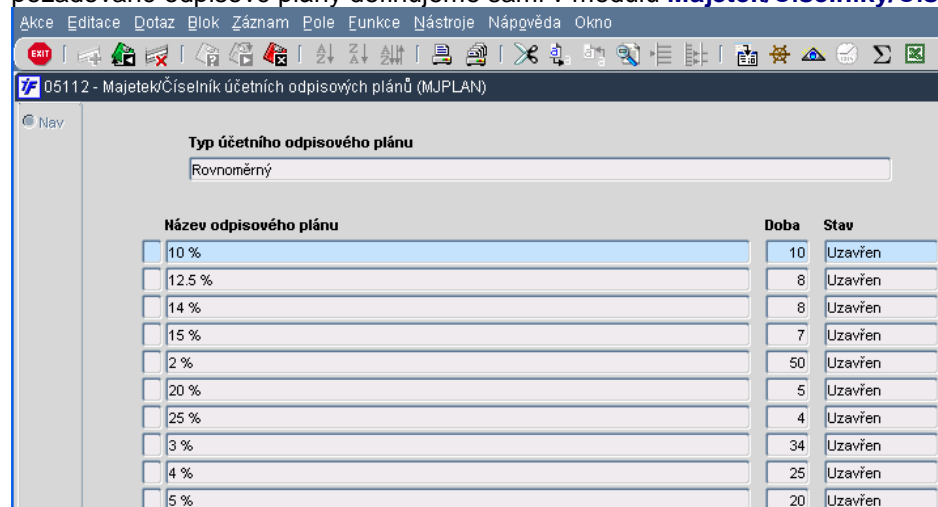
Akce Editace Dotaz Blok Záznam Pole Funkce Nástroje Nápověda Okno

EXIT

05112 - Majetek/Číselník účetních odpisových plánů (MJPLAN)

Nav

Typ účetního odpisového plánu

Rovnoměrný

| Název odpisového plánu | Doba | Stav |
|---|---|---|
| 10 % | 10 | Uzavřen |
| 12.5 % | 8 | Uzavřen |
| 14 % | 8 | Uzavřen |
| 15 % | 7 | Uzavřen |
| 2 % | 50 | Uzavřen |
| 20 % | 5 | Uzavřen |
| 25 % | 4 | Uzavřen |
| 3 % | 34 | Uzavřen |
| 4 % | 25 | Uzavřen |
| 5 % | 20 | Uzavřen |